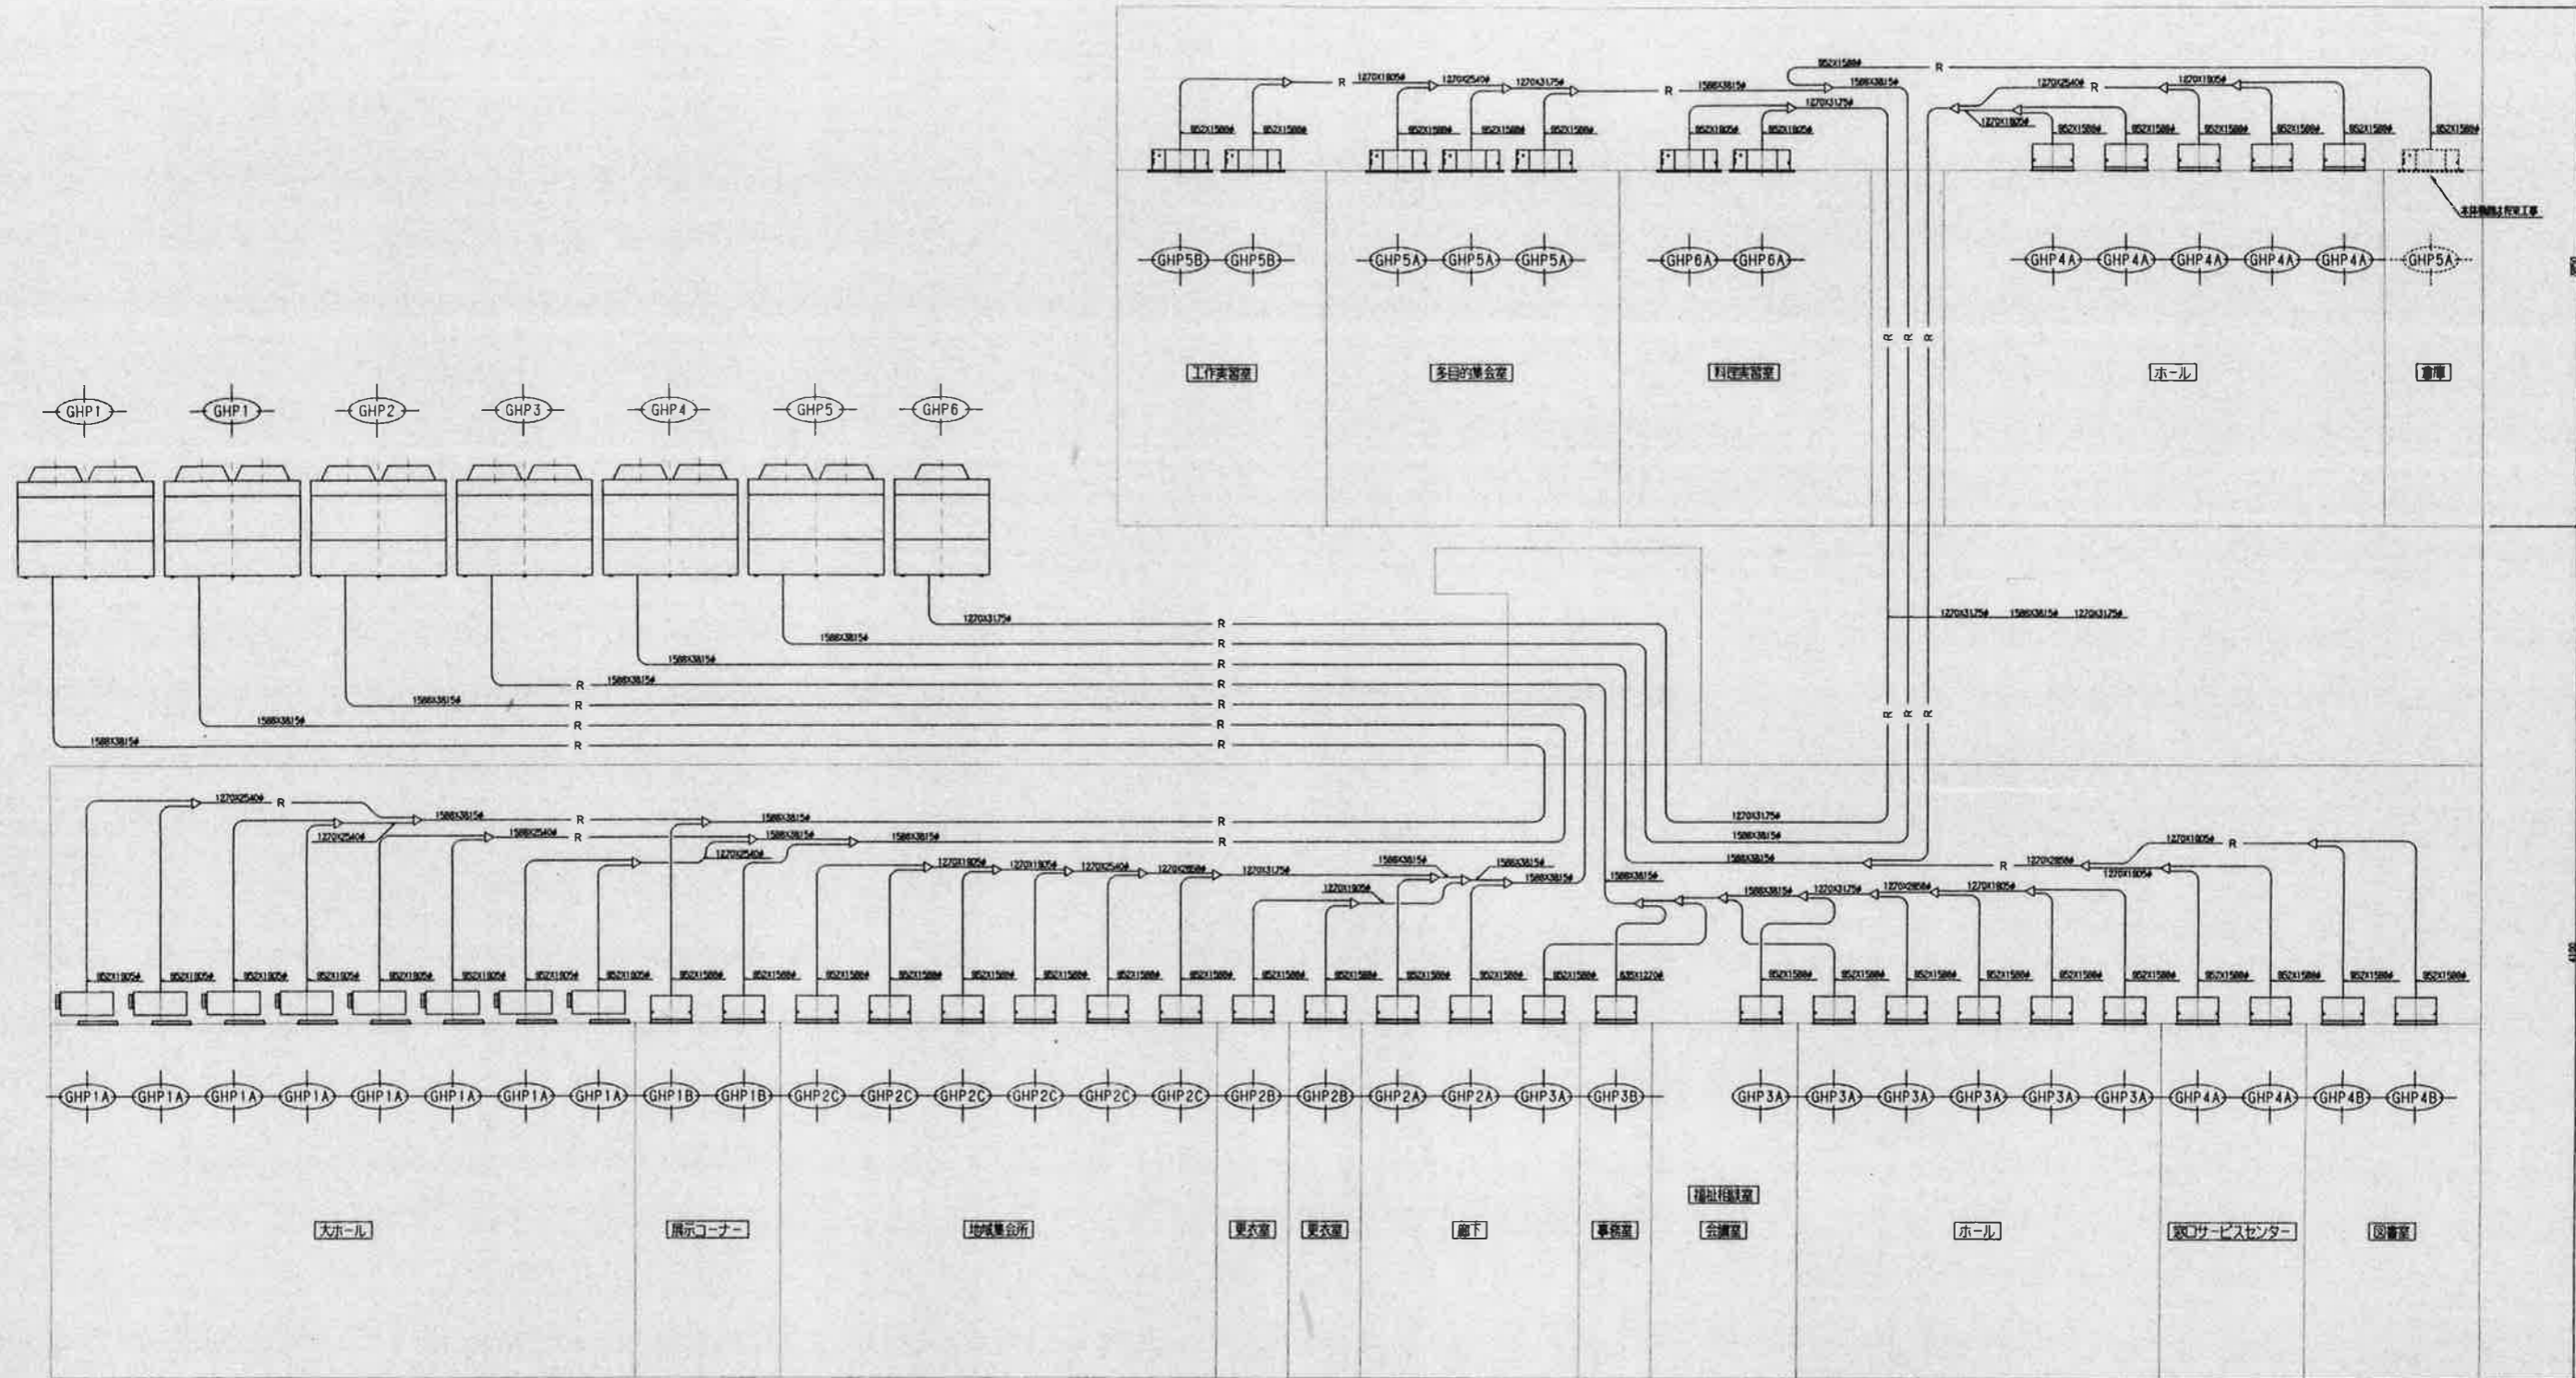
GHP5B GHP5B GHP5A GHP5A GHP5A GHP6A GHP6A GHP4A GHP4A GHP4A GHP4A GHP4A GHP5A

工作実習室 多目的集会室 料理実習室 ホール 倉庫

GHP1 GHP1 GHP2 GHP3 GHP4 GHP5 GHP6

R R R R R R R R R R R R R R R R R R R R R R R R

GHP1A GHP1A GHP1A GHP1A GHP1A GHP1A GHP1A GHP1A GHP1B GHP1B GHP2C GHP2C GHP2C GHP2C GHP2C GHP2C GHP2B GHP2B GHP2A GHP2A GHP3A GHP3B GHP3A GHP3A GHP3A GHP3A GHP3A GHP3A GHP4A GHP4A GHP4B GHP4B

大ホール 展示コーナー 地域集会所 更衣室 更衣室 廊下 事務室 福祉相談室 会議室 ホール 窓口サービスセンター 図書室